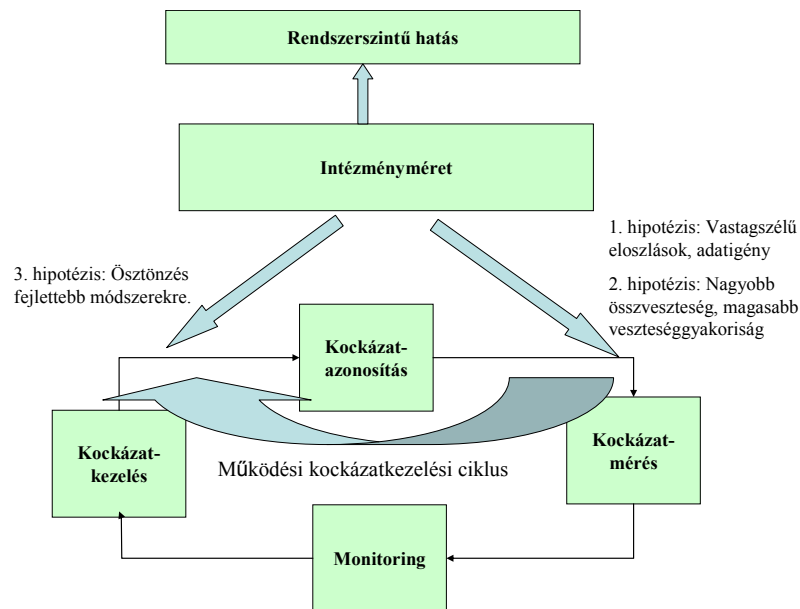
Rendszerszintű hatás

Intézményméret

1. hipotézis: Vastagszélű eloszlások, adatigény

2. hipotézis: Nagyobb összveszteség, magasabb veszteséggyakoriság

3. hipotézis: Ösztönzés fejlettebb módszerekre.

Kockázat-azonosítás

Kockázat-kezelés

Működési kockázatkezelési ciklus

Kockázat-mérés

Monitoring